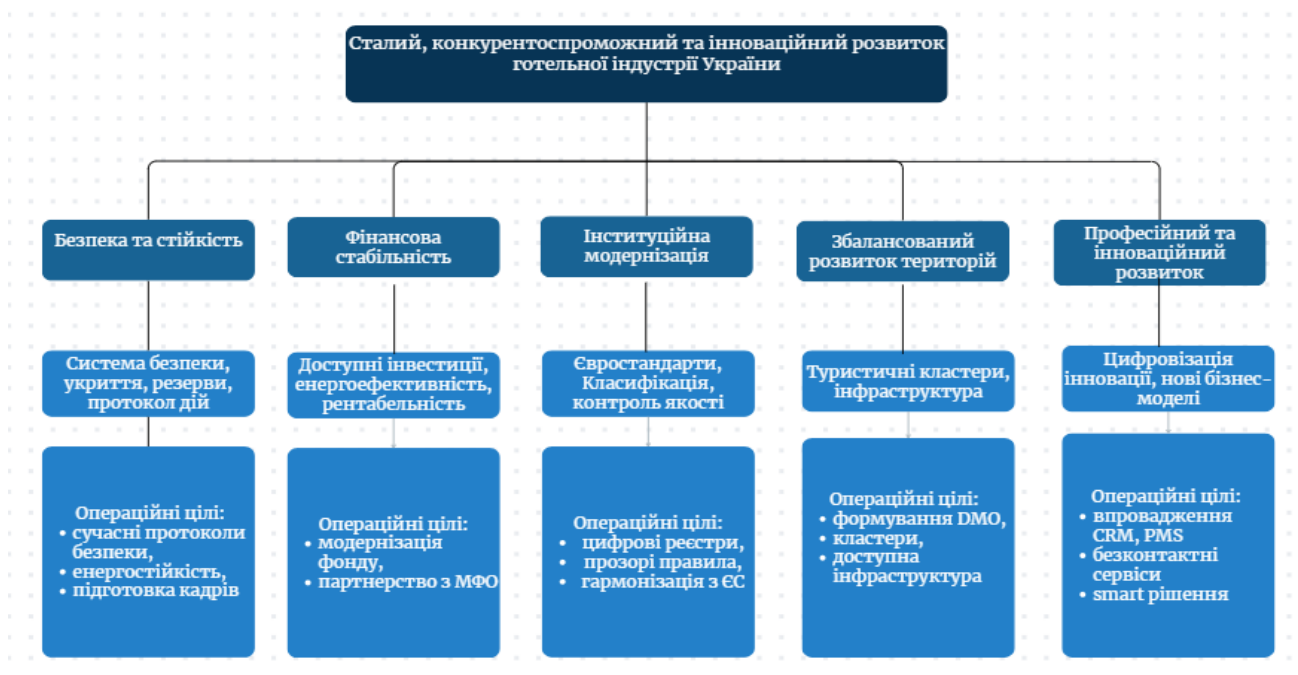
Сталий, конкурентоспроможний та інноваційний розвиток готельної індустрії України

Безпека та стійкість

Фінансова стабільність

Інституційна модернізація

Збалансований розвиток територій

Професійний та інноваційний розвиток

Система безпеки, укриття, резерви, протокол дій

Доступні інвестиції, енергоефективність, рентабельність

Євростандарти, Класифікація, контроль якості

Туристичні кластери, інфраструктура

Цифровізація інновації, нові бізнес-моделі

Операційні цілі:
• сучасні протоколи безпеки,
• енергостійкість,
• підготовка кадрів

Операційні цілі:
• модернізація фонду,
• партнерство з МФО

Операційні цілі:
• цифрові реєстри,
• прозорі правила,
• гармонізація з ЄС

Операційні цілі:
• формування DMO,
• кластери,
• доступна інфраструктура

Операційні цілі:
• впровадження CRM, PMS
• безконтактні сервіси
• smart рішення